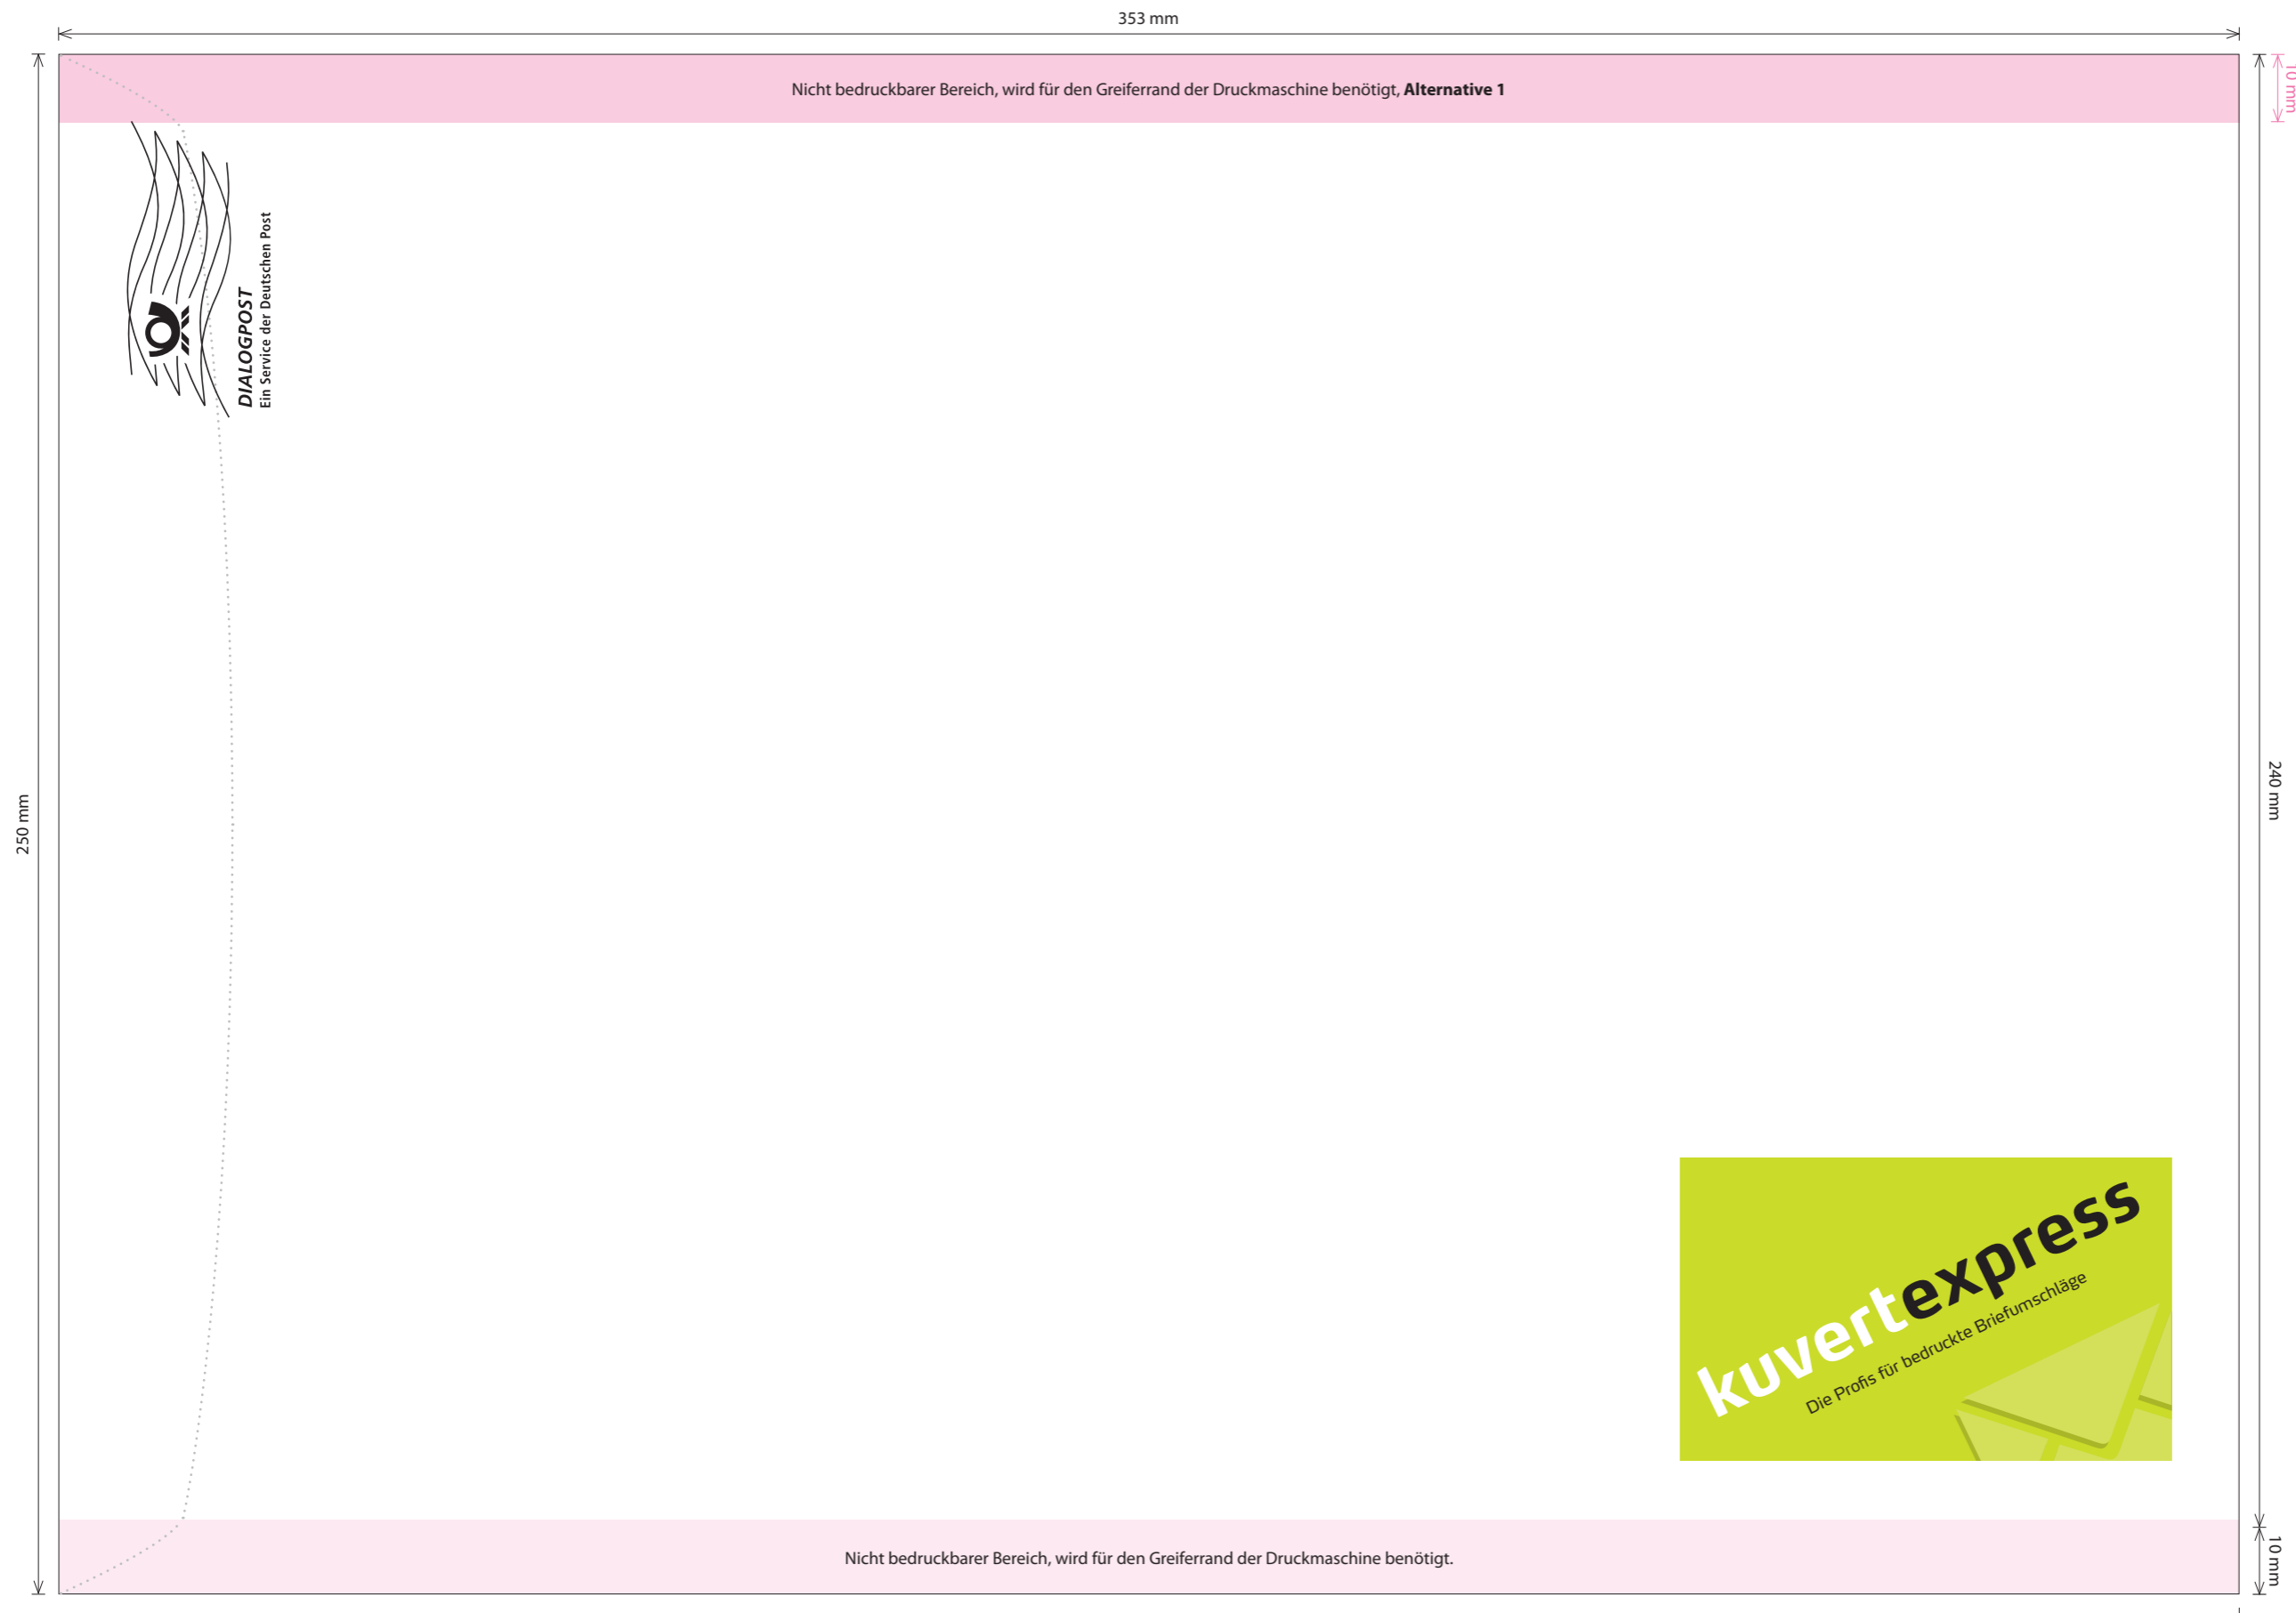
353 mm

Nicht bedruckbarer Bereich, wird für den Greiferrand der Druckmaschine benötigt, **Alternative 1**

10 mm

DIALOGPOST
Ein Service der Deutschen Post

250 mm

240 mm

kuvertexpress
Die Profis für bedruckte Briefumschläge

Nicht bedruckbarer Bereich, wird für den Greiferrand der Druckmaschine benötigt.

10 mm